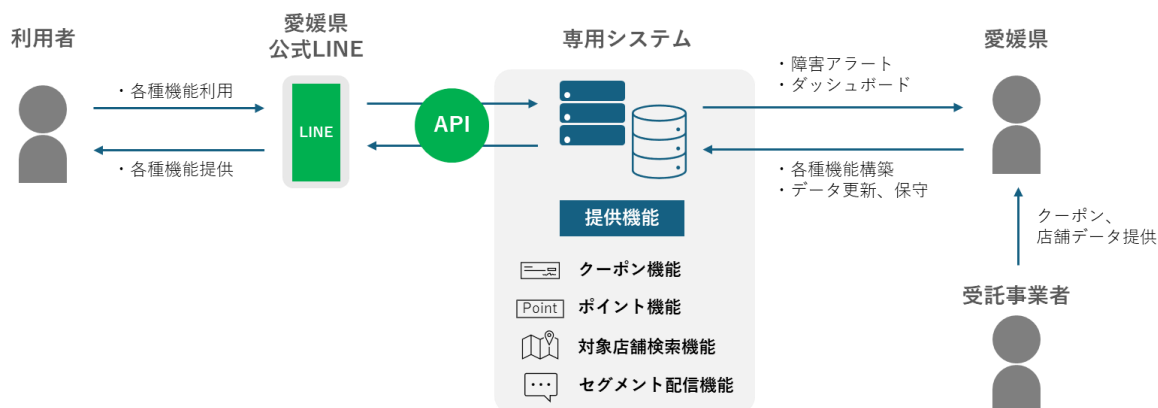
利用者

愛媛県
公式LINE

専用システム

愛媛県

・各種機能利用

・各種機能提供

LINE

API

・障害アラート
・ダッシュボード

・各種機能構築
・データ更新、保守

提供機能

クーポン機能

Point ポイント機能

対象店舗検索機能

セグメント配信機能

クーポン、
店舗データ提供

受託事業者